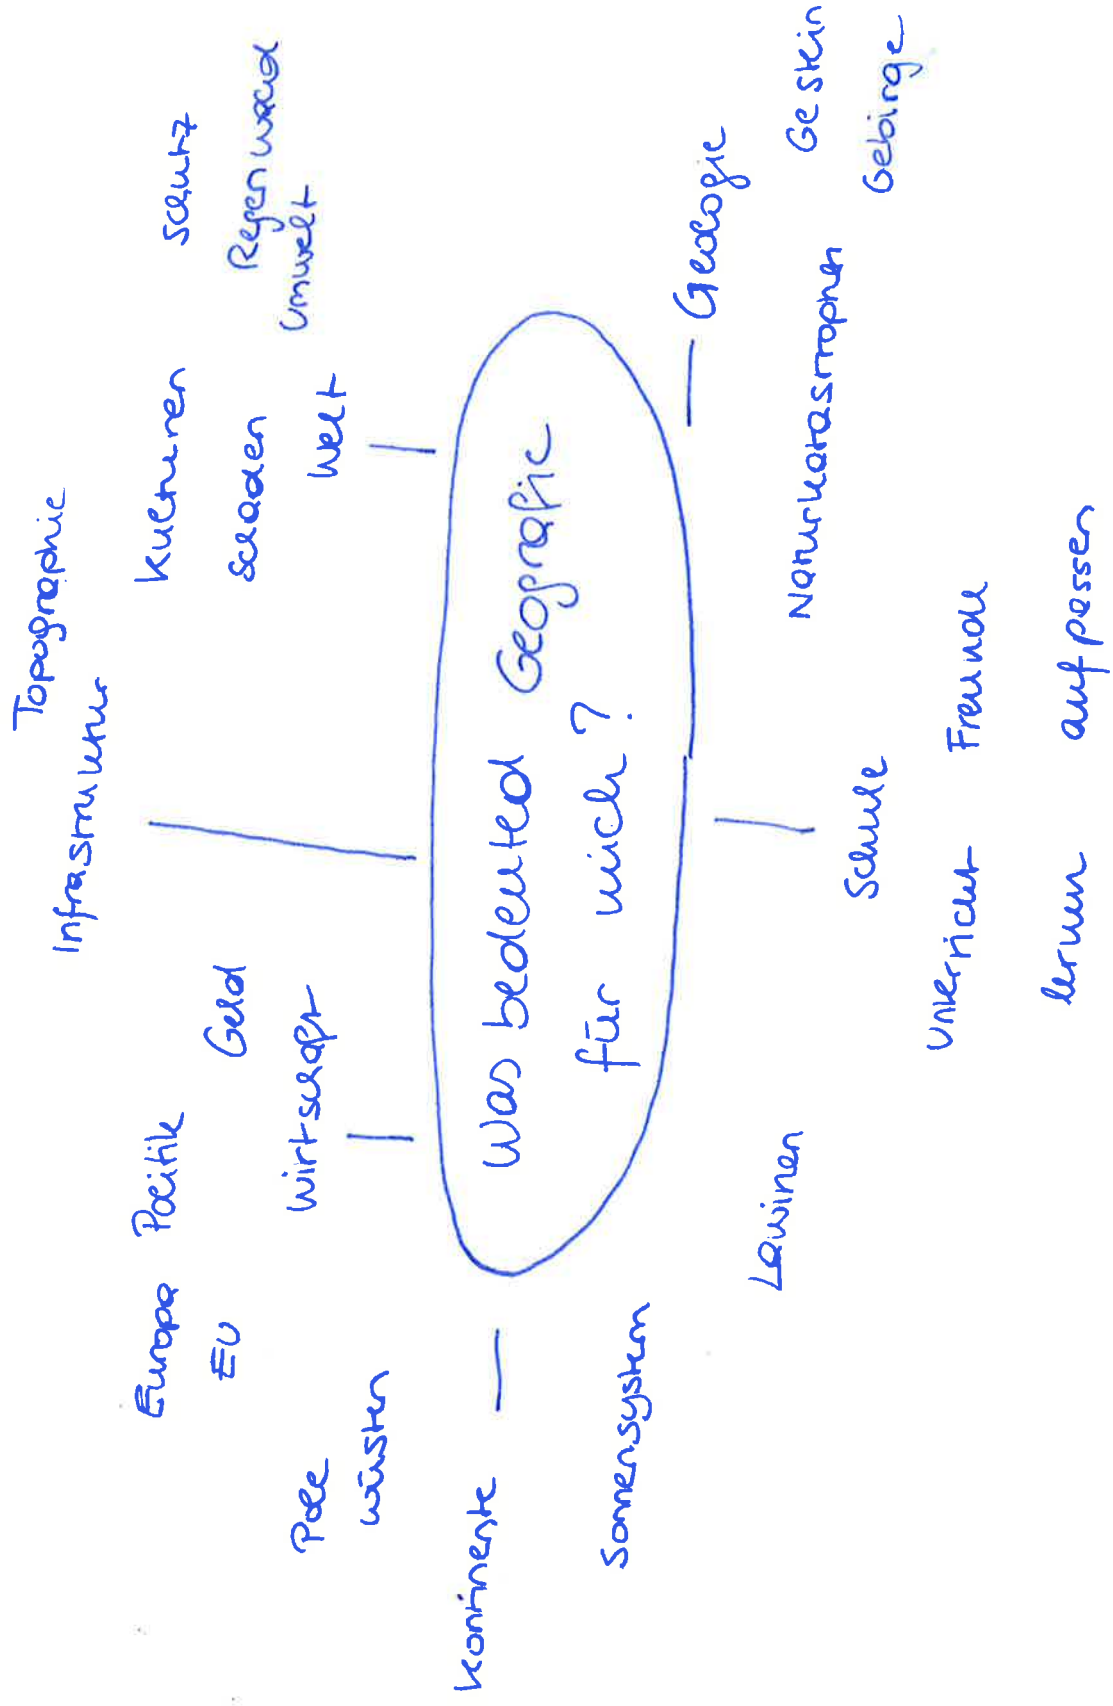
Was bedeutet Geografie für mich?

Topographie
Infrastruktur

Kulturen
Schaden
Welt

Schutz
Regenwald
Umwelt

Geologie
Gestein
Gebirge

Naturkatastrophen

Schule
Freunde
Unterricht
aufpassen
lernen

Lawinen

Sonnensystem

Kontinente

Pole
Wüsten

Europa
EU

Politik
Geld
Wirtschaft